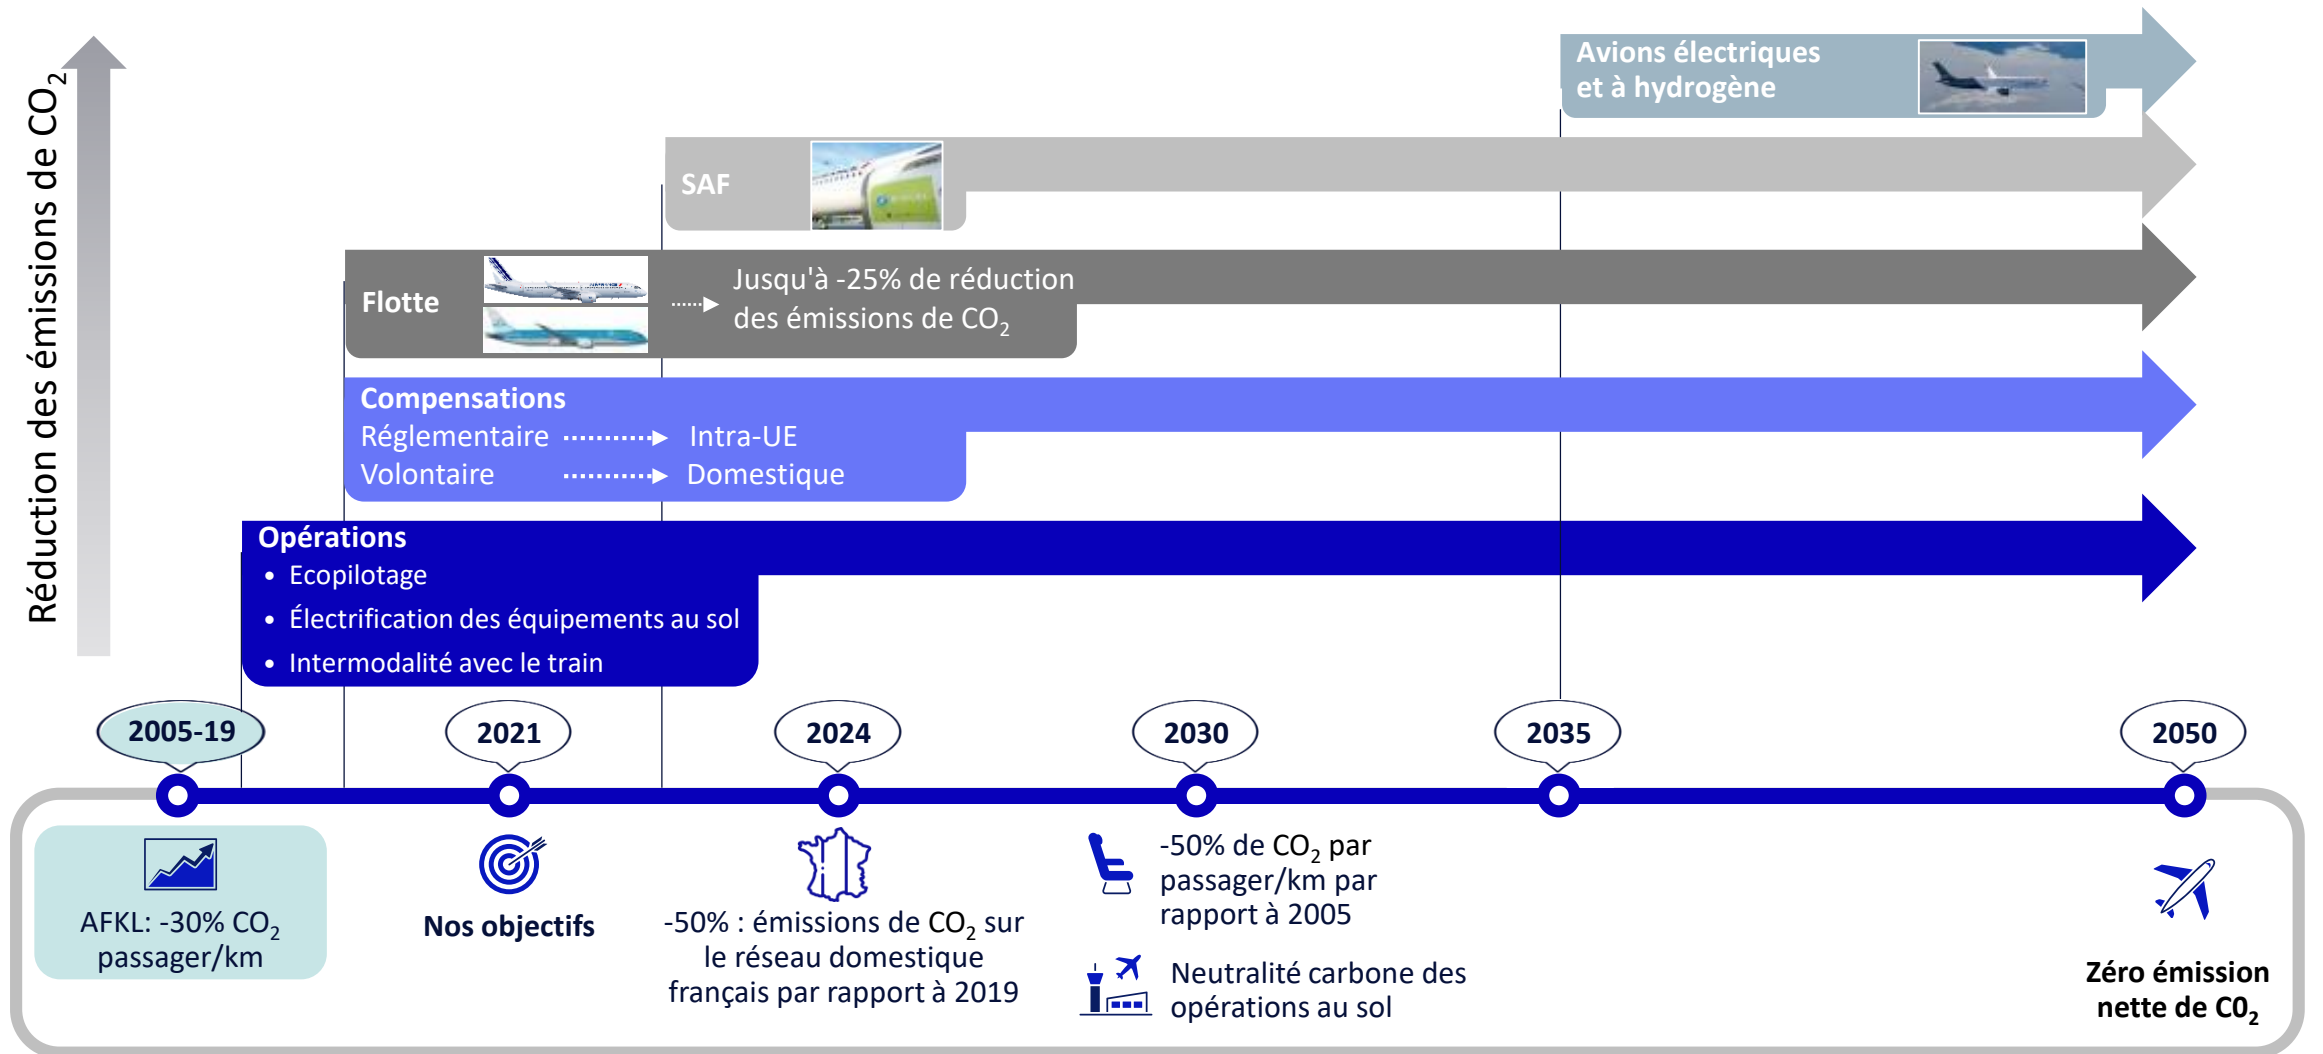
Réduction des émissions de $CO_2$

Avions électriques et à hydrogène

SAF

Flotte

Jusqu'à -25% de réduction des émissions de $CO_2$

Compensations
Réglementaire → Intra-UE
Volontaire → Domestique

Opérations
• Ecopilotage
• Électrification des équipements au sol
• Intermodalité avec le train

2005-19

2021

2024

2030

2035

2050

AFKL: -30% $CO_2$ passager/km

Nos objectifs

-50% : émissions de $CO_2$ sur le réseau domestique français par rapport à 2019

-50% de $CO_2$ par passager/km par rapport à 2005

Neutralité carbone des opérations au sol

Zéro émission nette de $C0_2$